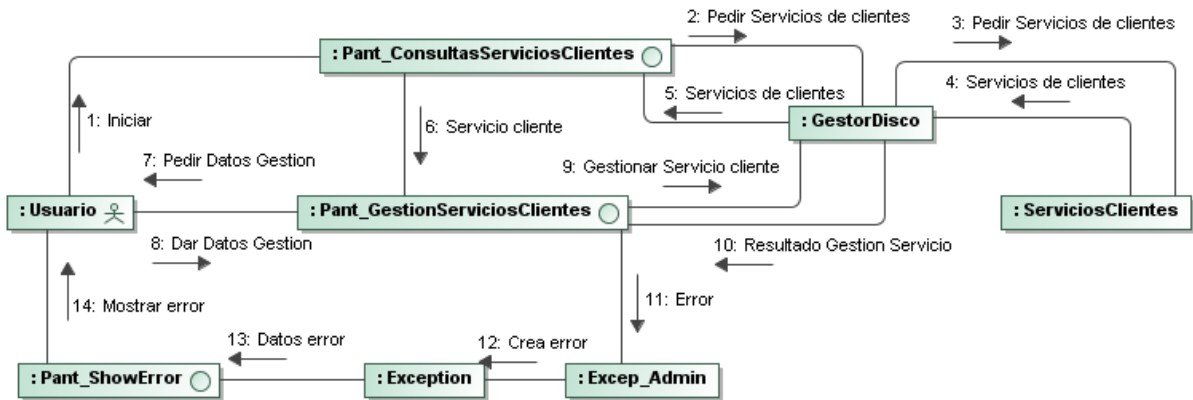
2: Pedir Servicios de clientes

3: Pedir Servicios de clientes

: Pant_ConsultasServiciosClientes

4: Servicios de clientes

5: Servicios de clientes

1: Iniciar

6: Servicio cliente

: GestorDisco

7: Pedir Datos Gestion

9: Gestionar Servicio cliente

: Usuario

: Pant_GestionServiciosClientes

: ServiciosClientes

8: Dar Datos Gestion

10: Resultado Gestion Servicio

14: Mostrar error

11: Error

13: Datos error

12: Crea error

: Pant_ShowError

: Exception

: Excep_Admin